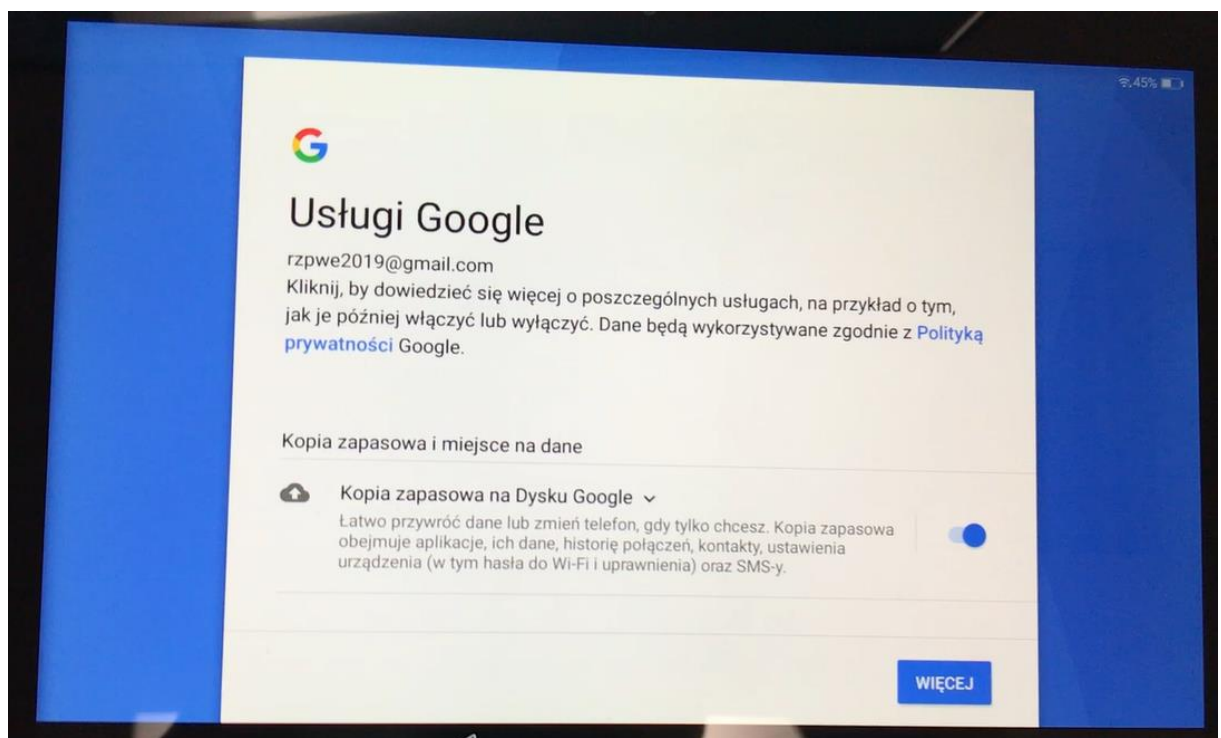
45%

G

Usługi Google

rzpwe2019@gmail.com
Kliknij, by dowiedzieć się więcej o poszczególnych usługach, na przykład o tym, jak je później włączyć lub wyłączyć. Dane będą wykorzystywane zgodnie z Polityką prywatności Google.

Kopia zapasowa i miejsce na dane

Kopia zapasowa na Dysku Google
Łatwo przywróć dane lub zmień telefon, gdy tylko chcesz. Kopia zapasowa obejmuje aplikacje, ich dane, historię połączeń, kontakty, ustawienia urządzenia (w tym hasła do Wi-Fi i uprawnienia) oraz SMS-y.

WIĘCEJ